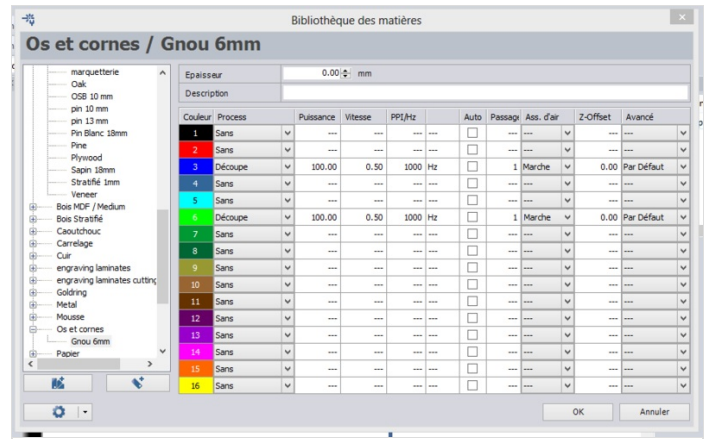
Bibliothèque des matières

Os et cornes / Gnou 6mm

marquetterie
Oak
OSB 10 mm
pin 10 mm
pin 13 mm
Pin Blanc 18mm
Pine
Plywood
Sapin 18mm
Stratifié 1mm
Veneer
Bois MDF / Medium
Bois Stratifié
Caoutchouc
Carrelage
Cuir
engraving laminates
engraving laminates cutting
Goldring
Metal
Mousse
Os et cornes
Gnou 6mm
Papier

Epaisseur 0.00 mm
Description

| Couleur | Process | Puissance | Vitesse | PPI/Hz | | Auto | Passage | Ass. d'air | Z-Offset | Avancé |
|---|---|---|---|---|---|---|---|---|---|---|
| 1 | Sans | --- | --- | --- | --- | | --- | --- | --- | --- |
| 2 | Sans | --- | --- | --- | --- | | --- | --- | --- | --- |
| 3 | Découpe | 100.00 | 0.50 | 1000 | Hz | | 1 | Marche | 0.00 | Par Défaut |
| 4 | Sans | --- | --- | --- | --- | | --- | --- | --- | --- |
| 5 | Sans | --- | --- | --- | --- | | --- | --- | --- | --- |
| 6 | Découpe | 100.00 | 0.50 | 1000 | Hz | | 1 | Marche | 0.00 | Par Défaut |
| 7 | Sans | --- | --- | --- | --- | | --- | --- | --- | --- |
| 8 | Sans | --- | --- | --- | --- | | --- | --- | --- | --- |
| 9 | Sans | --- | --- | --- | --- | | --- | --- | --- | --- |
| 10 | Sans | --- | --- | --- | --- | | --- | --- | --- | --- |
| 11 | Sans | --- | --- | --- | --- | | --- | --- | --- | --- |
| 12 | Sans | --- | --- | --- | --- | | --- | --- | --- | --- |
| 13 | Sans | --- | --- | --- | --- | | --- | --- | --- | --- |
| 14 | Sans | --- | --- | --- | --- | | --- | --- | --- | --- |
| 15 | Sans | --- | --- | --- | --- | | --- | --- | --- | --- |
| 16 | Sans | --- | --- | --- | --- | | --- | --- | --- | --- |

OK
Annuler